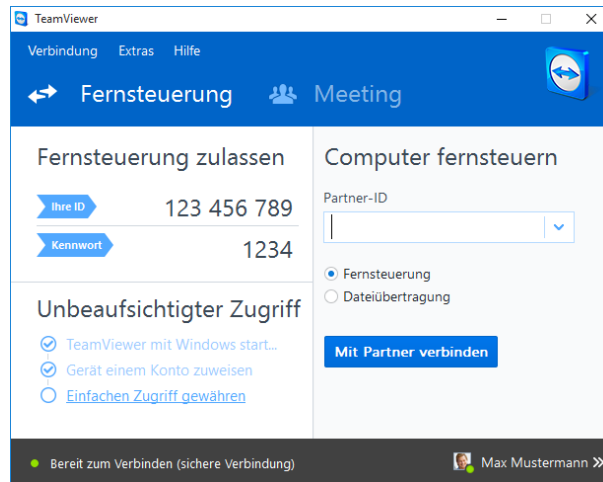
TeamViewer

Verbindung Extras Hilfe

Fernsteuerung Meeting

Fernsteuerung zulassen

Ihre ID 123 456 789

Kennwort 1234

Unbeaufsichtigter Zugriff

TeamViewer mit Windows start...

Gerät einem Konto zuweisen

Einfachen Zugriff gewähren

Computer fernsteuern

Partner-ID

Fernsteuerung

Dateiübertragung

Mit Partner verbinden

Bereit zum Verbinden (sichere Verbindung)

Max Mustermann